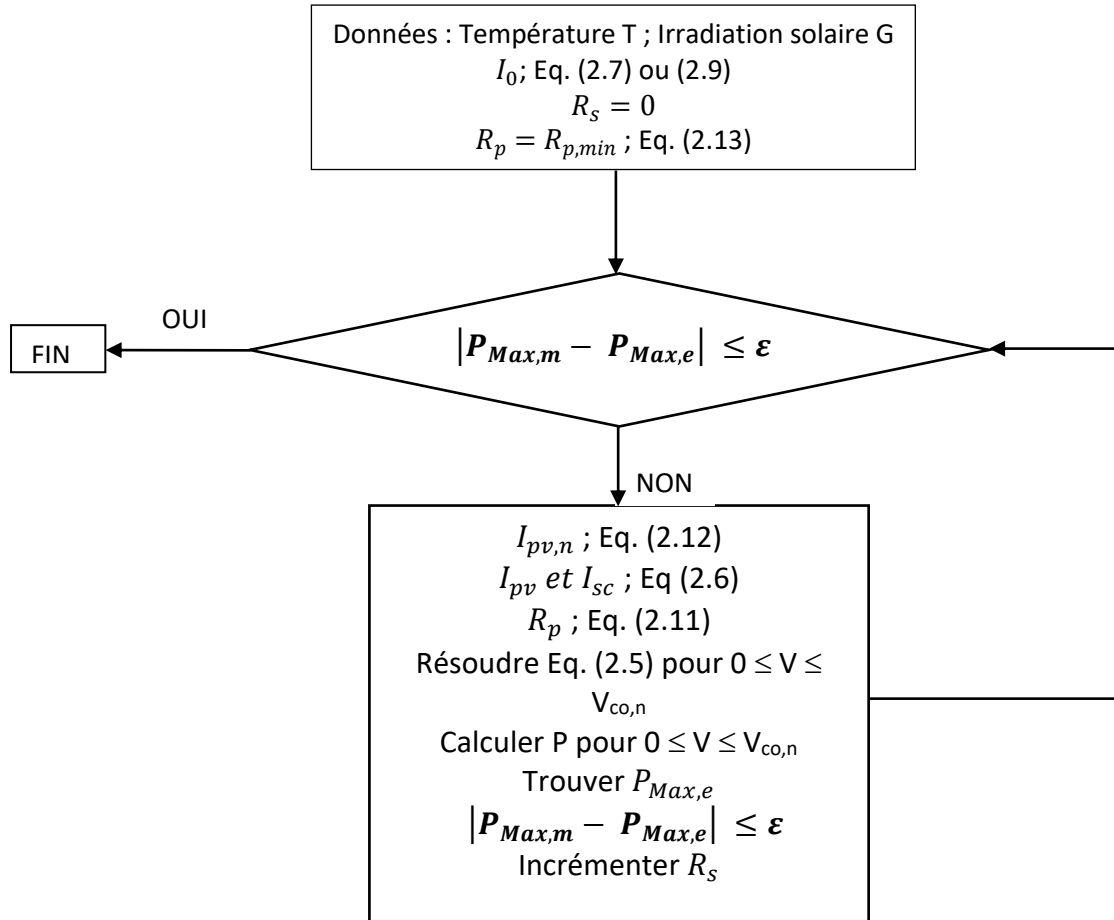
Données : Température T ; Irradiation solaire G
$I_0$; Eq. (2.7) ou (2.9)
$R_s = 0$
$R_p = R_{p,min}$ ; Eq. (2.13)

OUI

FIN

$|P_{Max,m} - P_{Max,e}| \leq \varepsilon$

NON

$I_{pv,n}$ ; Eq. (2.12)
$I_{pv}$ et $I_{sc}$ ; Eq (2.6)
$R_p$ ; Eq. (2.11)
Résoudre Eq. (2.5) pour $0 \leq V \leq V_{co,n}$
Calculer P pour $0 \leq V \leq V_{co,n}$
Trouver $P_{Max,e}$
$|P_{Max,m} - P_{Max,e}| \leq \varepsilon$
Incrémenter $R_s$